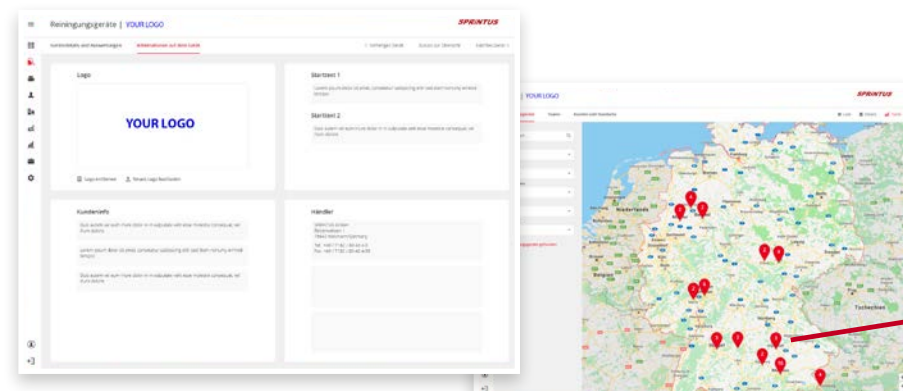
Reinigungsgeräte | YOUR LOGO

SPRINTUS

Kontodetails und Ansprechpartner

Informationen auf dem Gerät

Logo

YOUR LOGO

Logo entfernen

Neues Logo hochladen

Starttext 1

Starttext 2

Kundeninfo

Händler

Tel.

SPRINTUS

Niederlande

Tschechien